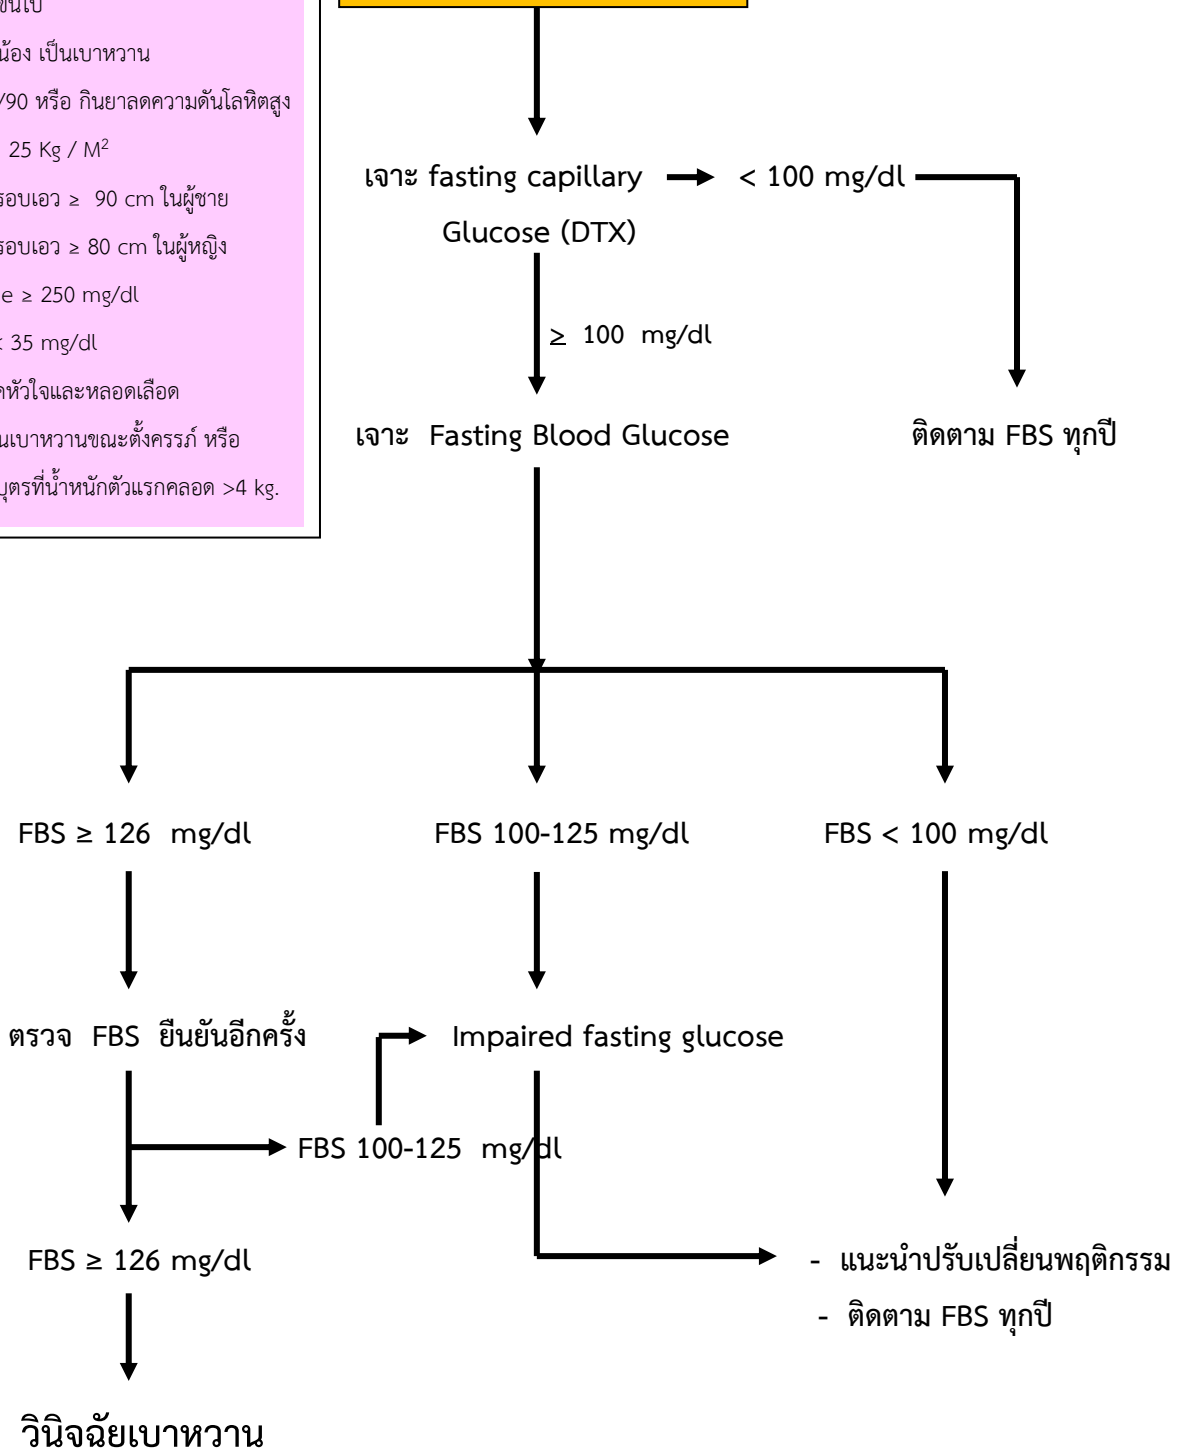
ขึ้นไป
น้อง เป็นเบาหวาน
/90 หรือ กินยาลดความดันโลหิตสูง
25 Kg / M$^2$
รอบเอว ≥ 90 cm ในผู้ชาย
รอบเอว ≥ 80 cm ในผู้หญิง
e ≥ 250 mg/dl
< 35 mg/dl
หัวใจและหลอดเลือด
นเบาหวานขณะตั้งครรภ์ หรือ
บุตรที่น้ำหนักตัวแรกคลอด >4 kg.

เจาะ fasting capillary Glucose (DTX)

< 100 mg/dl

≥ 100 mg/dl

เจาะ Fasting Blood Glucose

ติดตาม FBS ทุกปี

FBS ≥ 126 mg/dl

FBS 100-125 mg/dl

FBS < 100 mg/dl

ตรวจ FBS ยืนยันอีกครั้ง

Impaired fasting glucose

FBS 100-125 mg/dl

FBS ≥ 126 mg/dl

- แนะนำปรับเปลี่ยนพฤติกรรม
- ติดตาม FBS ทุกปี

วินิจฉัยเบาหวาน